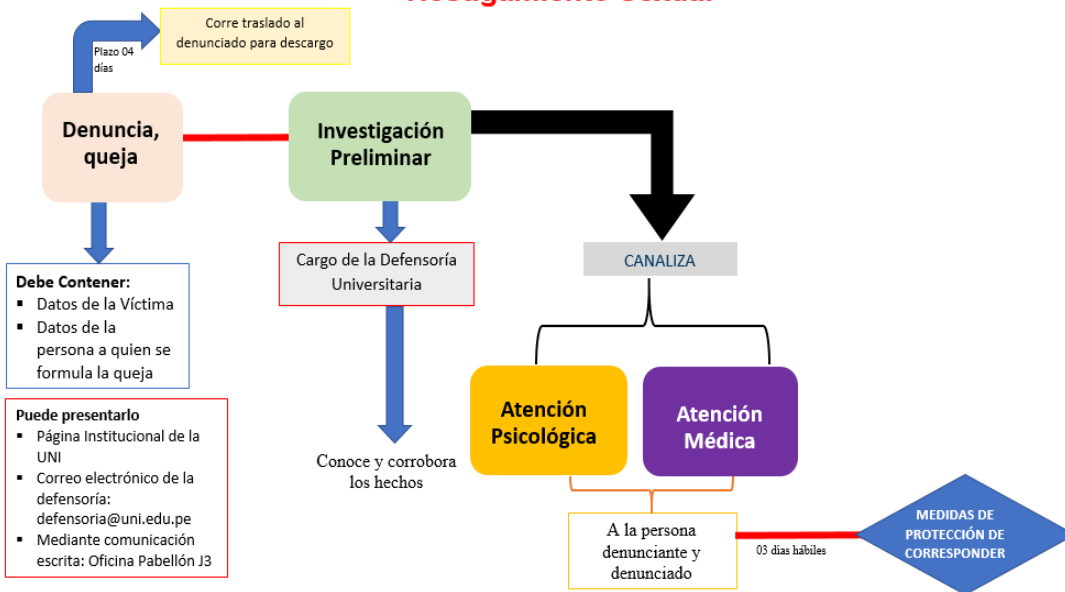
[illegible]

Corre traslado al denunciado para descargo

Plazo 04 días

Denuncia, queja

Investigación Preliminar

Debe Contener:
- Datos de la Víctima
- Datos de la persona a quien se formula la queja

Cargo de la Defensoría Universitaria

CANALIZA

Puede presentarlo
- Página Institucional de la UNI
- Correo electrónico de la defensoría: defensoria@uni.edu.pe
- Mediante comunicación escrita: Oficina Pabellón J3

Conoce y corrobora los hechos

Atención Psicológica

Atención Médica

A la persona denunciante y denunciado

03 días hábiles

MEDIDAS DE PROTECCIÓN DE CORRESPONDER